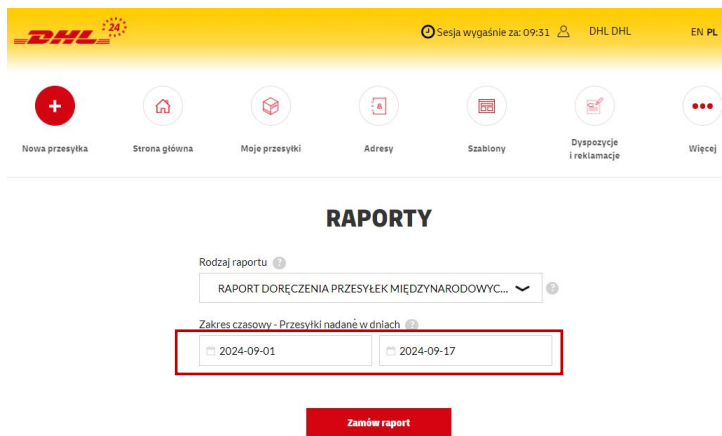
DHL 24

Sesja wygaśnie za: 09:31 DHL DHL EN PL

Nowa przesyłka
Strona główna
Moje przesyłki
Adresy
Szablony
Dyspozycje i reklamacje
Więcej

RAPORTY

Rodzaj raportu
RAPORT DORĘCZENIA PRZESYŁEK MIĘDZYNARODOWYC...

Zakres czasowy - Przesyłki nadane w dniach
2024-09-01
2024-09-17

Zamów raport